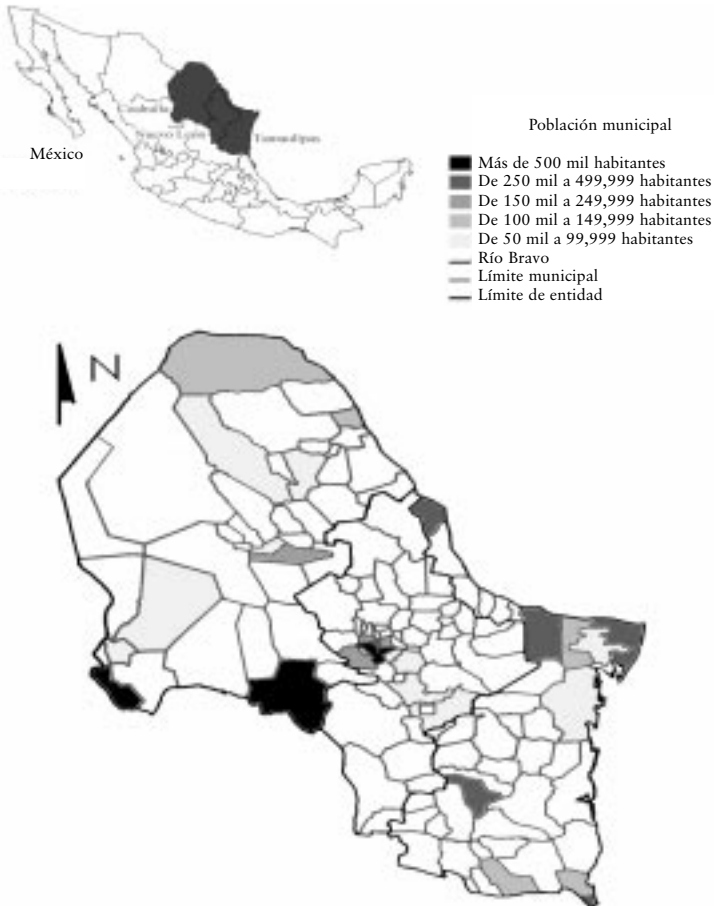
México

Coahuila

Nuevo León

Tamaulipas

Población municipal

Más de 500 mil habitantes
De 250 mil a 499,999 habitantes
De 150 mil a 249,999 habitantes
De 100 mil a 149,999 habitantes
De 50 mil a 99,999 habitantes
Río Bravo
Límite municipal
Límite de entidad

N